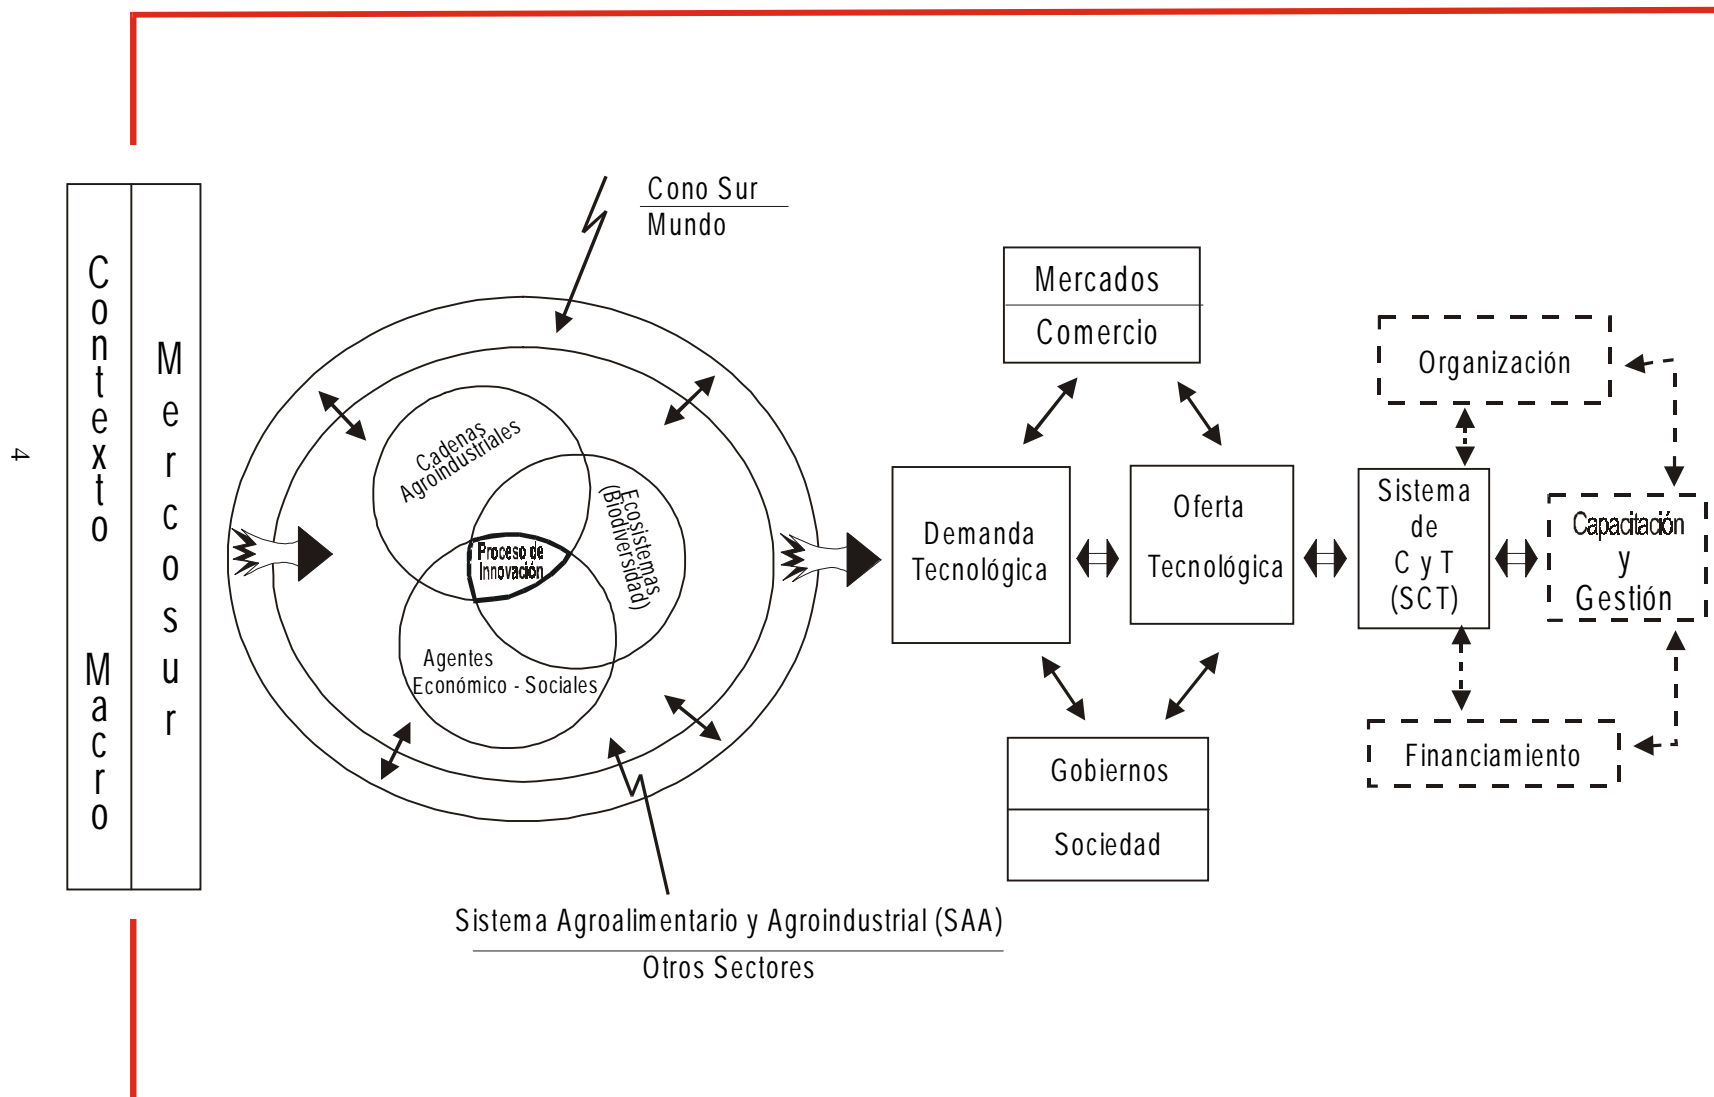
4

Contexto Macro

Mercosur

Cono Sur

Mundo

Cadenas Agroindustriales

Ecosistemas (Biodiversidad)

Proceso de Innovación

Agentes Económico - Sociales

Sistema Agroalimentario y Agroindustrial (SAA)

Otros Sectores

Mercados

Comercio

Demanda Tecnológica

Oferta Tecnológica

Gobiernos

Sociedad

Organización

Sistema de C y T (SCT)

Capacitación y Gestión

Financiamiento